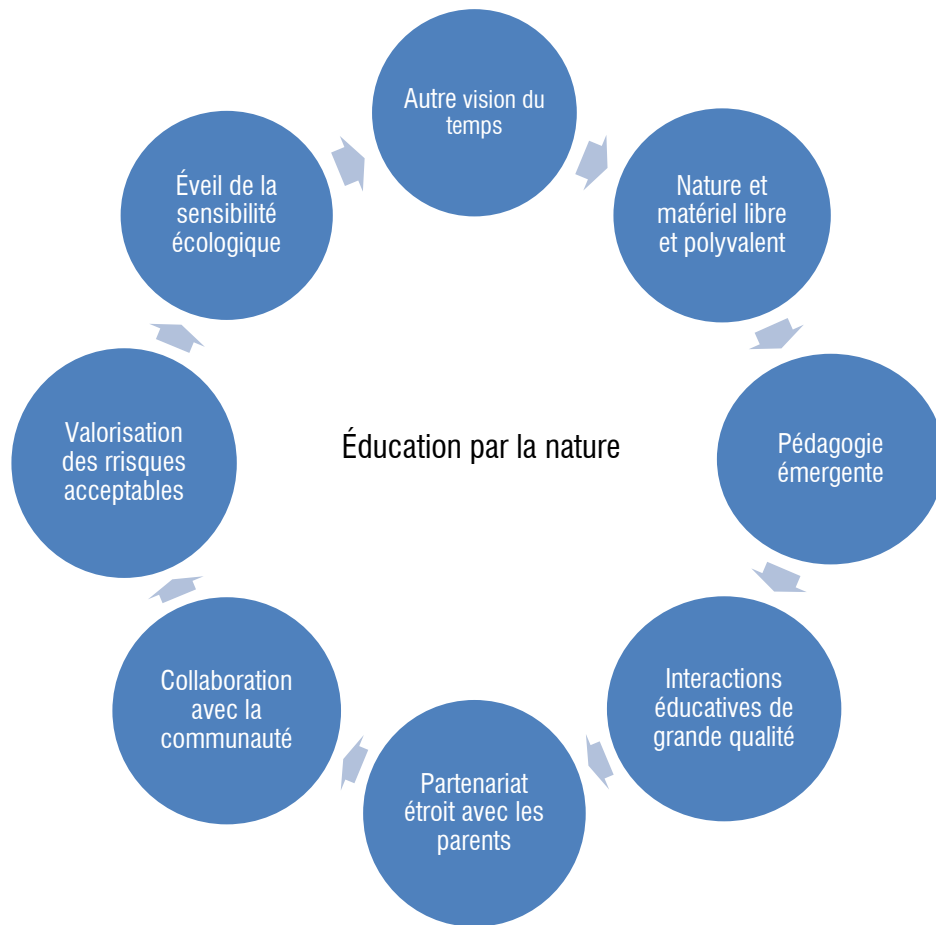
Autre vision du temps

Nature et matériel libre et polyvalent

Pédagogie émergente

Interactions éducatives de grande qualité

Partenariat étroit avec les parents

Collaboration avec la communauté

Valorisation des rrisques acceptables

Éveil de la sensibilité écologique

Éducation par la nature